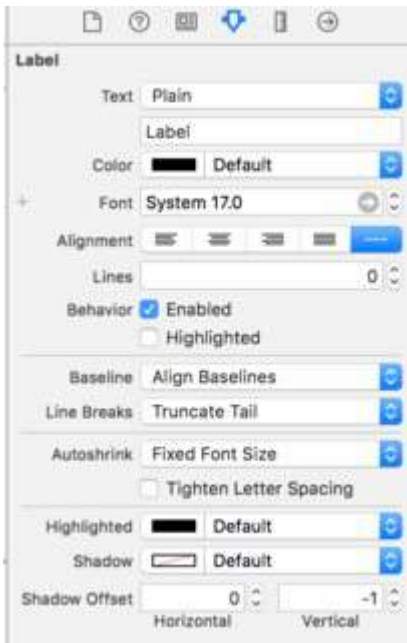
Label

Text Plain

Label

Color Default

Font System 17.0

Alignment

Lines 0

Behavior Enabled

Highlighted

Baseline Align Baselines

Line Breaks Truncate Tail

Autoshrink Fixed Font Size

Tighten Letter Spacing

Highlighted Default

Shadow Default

Shadow Offset 0 -1

Horizontal Vertical